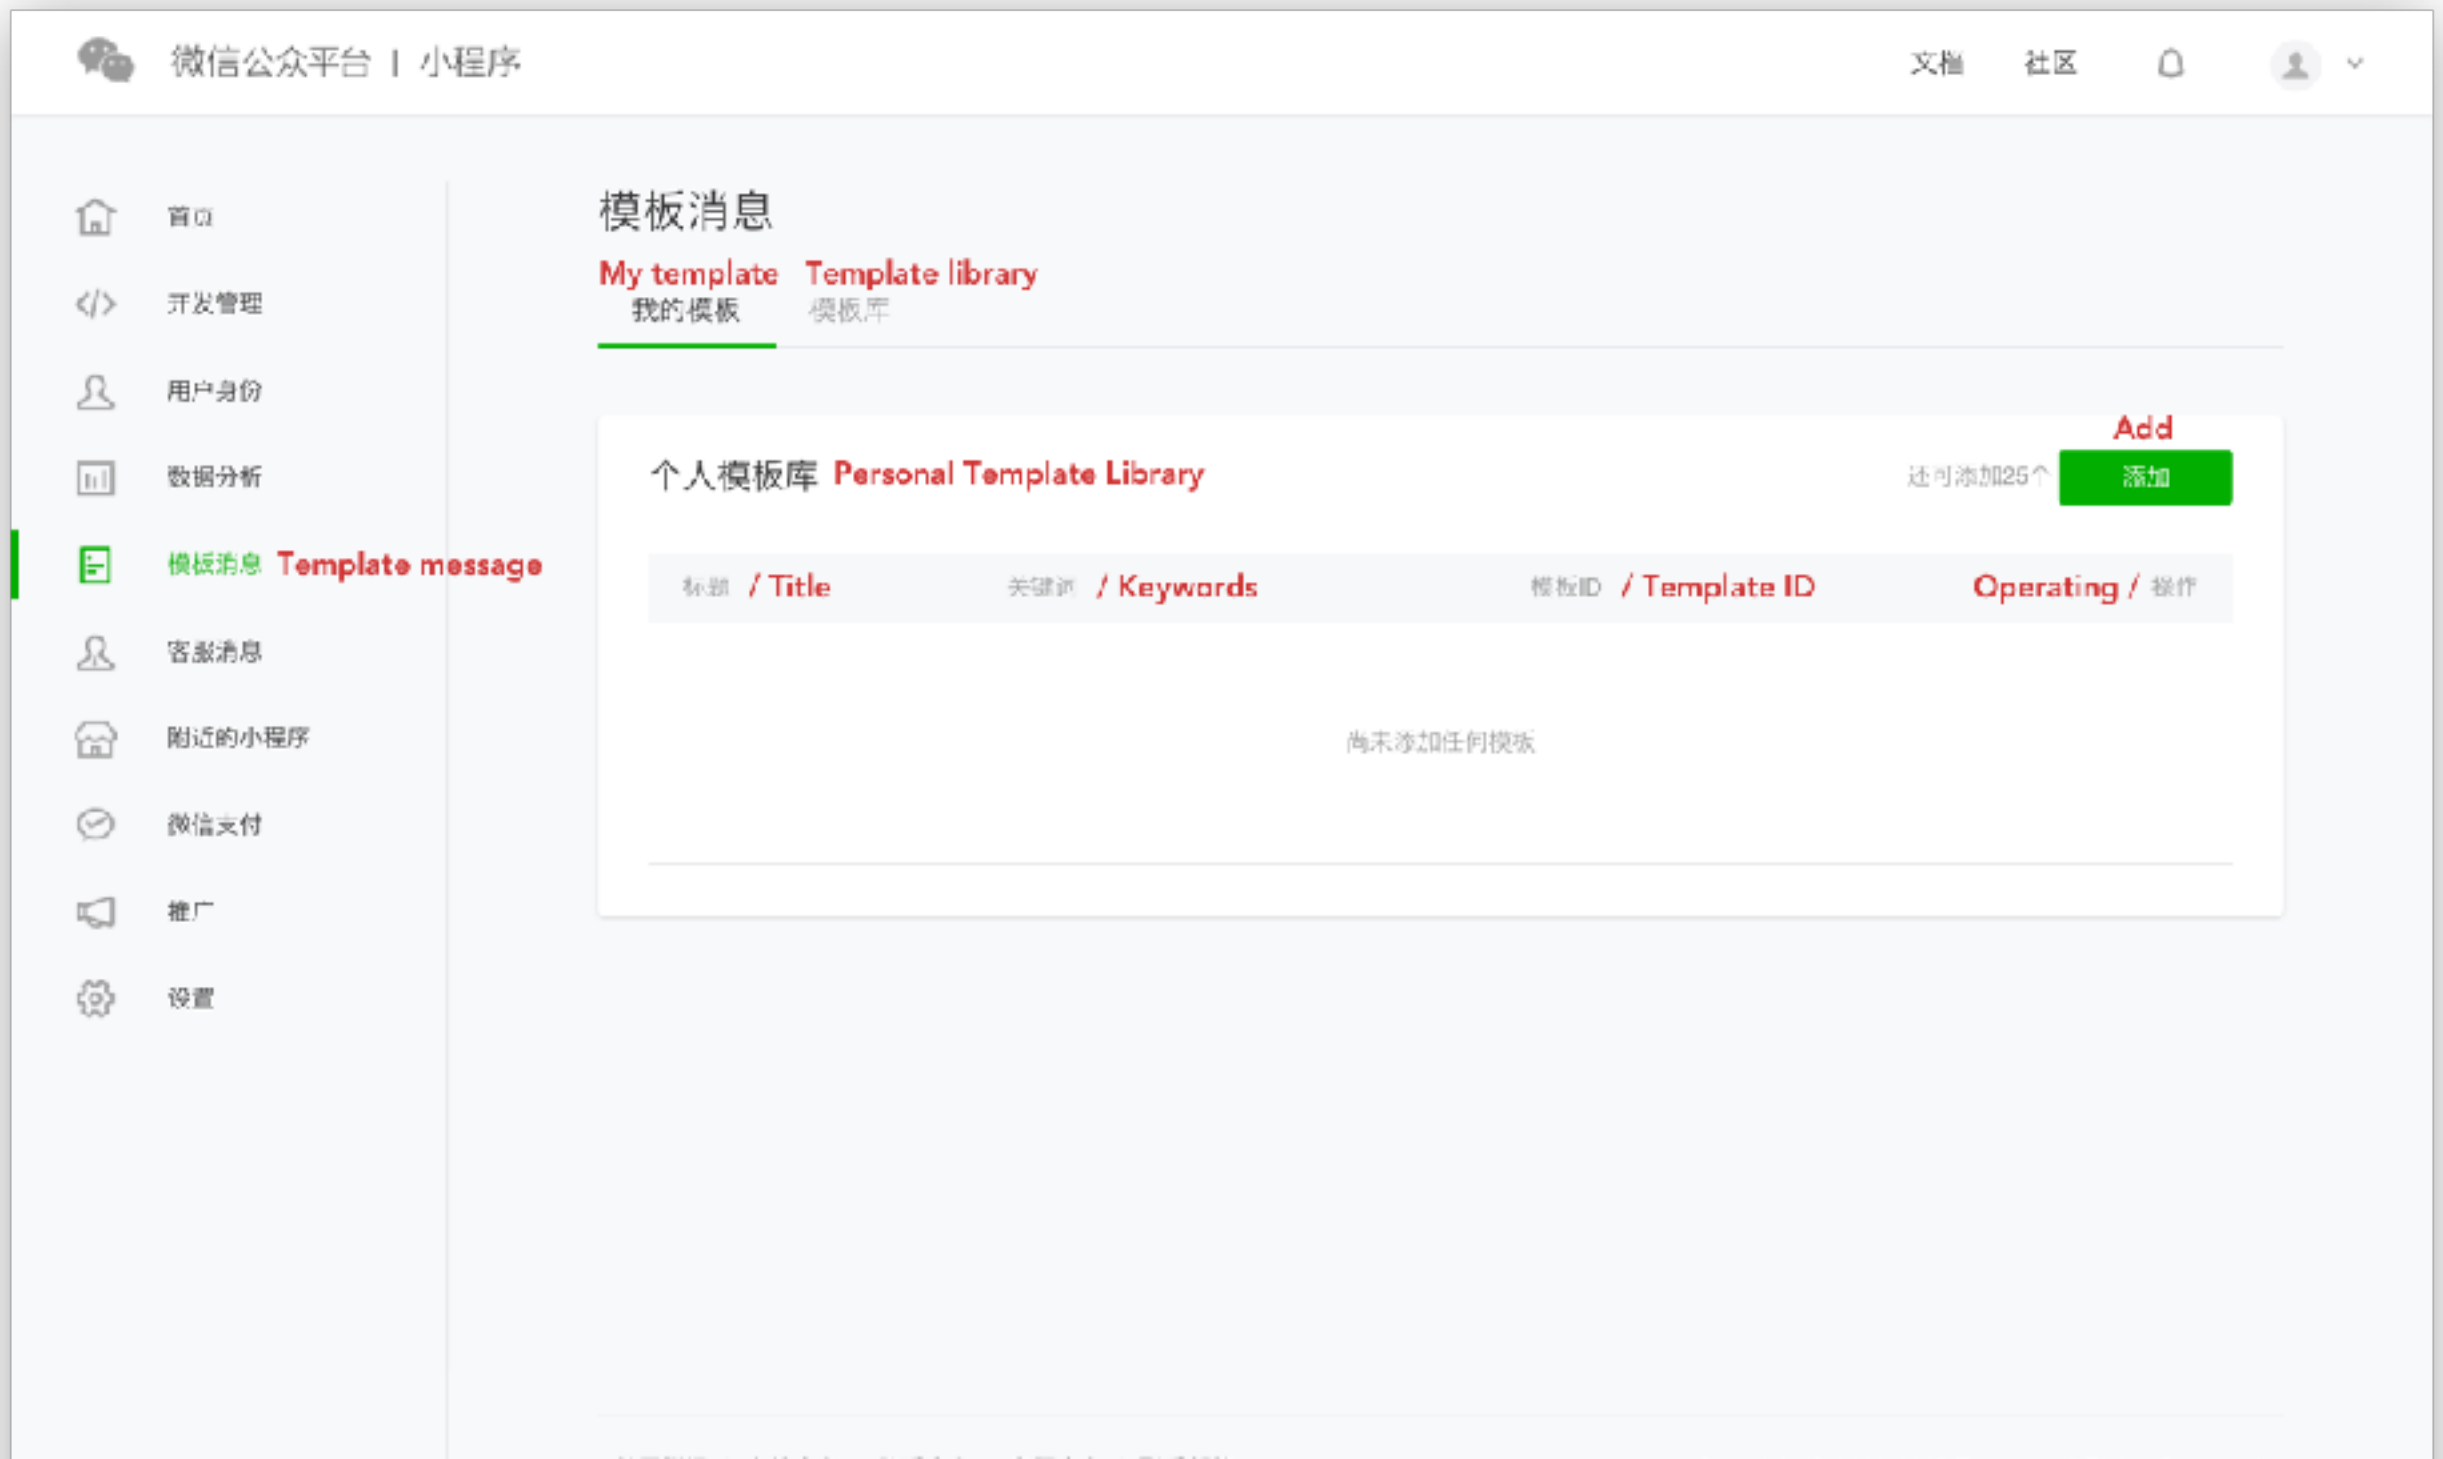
微信公众平台 | 小程序

文档 社区

首页
开发管理
用户身份
数据分析
模板消息 Template message
客服消息
附近的小程序
微信支付
推广
设置

模板消息

My template 我的模板
Template library 模板库

个人模板库 Personal Template Library

还可添加25个

Add
添加

| 标题 / Title | 关键词 / Keywords | 模板ID / Template ID | Operating / 操作 |
|---|---|---|---|

尚未添加任何模板

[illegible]